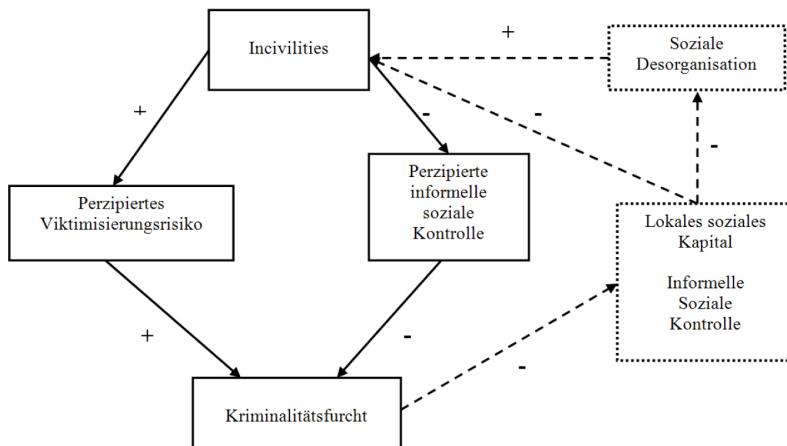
Incivilities

+

Soziale Desorganisation

+

-

-

-

Perzipiertes Viktimisierungsrisiko

Perzipierte informelle soziale Kontrolle

Lokales soziales Kapital

Informelle Soziale Kontrolle

+

-

-

Kriminalitätsfurcht